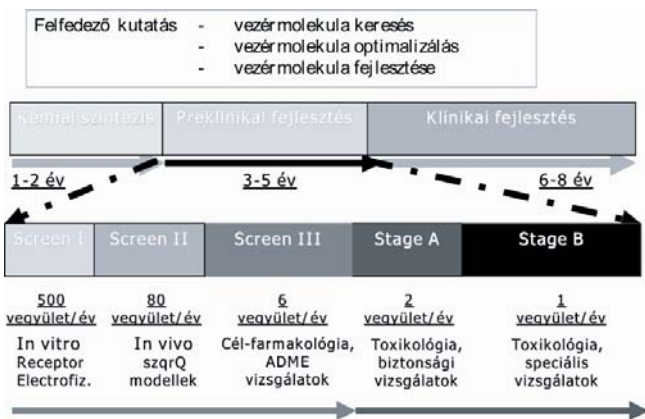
Felfedező kutatás - vezérmolekula keresés
- vezérmolekula optimalizálás
- vezérmolekula fejlesztése

Kémiai szintézis
Preklinikai fejlesztés
Klinikai fejlesztés

1-2 év
3-5 év
6-8 év

Screen I
Screen II
Screen III
Stage A
Stage B

500 vegyület/év
In vitro Receptor Electrofiz.

80 vegyület/év
In vivo szqrQ modellek

6 vegyület/év
Cél-farmakológia, ADME vizsgálatok

2 vegyület/év
Toxikológia, biztonsági vizsgálatok

1 vegyület/év
Toxikológia, speciális vizsgálatok